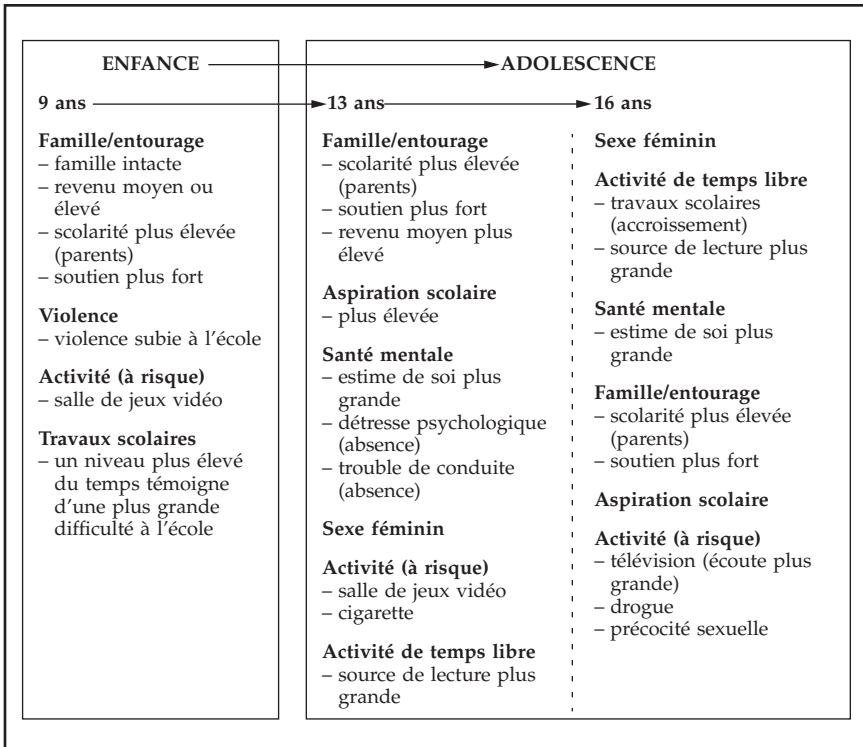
ENFANCE ——— ADOLESCENCE

9 ans ——— 13 ans ——— 16 ans

**Famille/entourage**
– famille intacte
– revenu moyen ou élevé
– scolarité plus élevée (parents)
– soutien plus fort

**Violence**
– violence subie à l'école

**Activité (à risque)**
– salle de jeux vidéo

**Travaux scolaires**
– un niveau plus élevé du temps témoigne d'une plus grande difficulté à l'école

**Famille/entourage**
– scolarité plus élevée (parents)
– soutien plus fort
– revenu moyen plus élevé

**Aspiration scolaire**
– plus élevée

**Santé mentale**
– estime de soi plus grande
– détresse psychologique (absence)
– trouble de conduite (absence)

**Sexe féminin**

**Activité (à risque)**
– salle de jeux vidéo
– cigarette

**Activité de temps libre**
– source de lecture plus grande

**Sexe féminin**

**Activité de temps libre**
– travaux scolaires (accroissement)
– source de lecture plus grande

**Santé mentale**
– estime de soi plus grande

**Famille/entourage**
– scolarité plus élevée (parents)
– soutien plus fort

**Aspiration scolaire**

**Activité (à risque)**
– télévision (écoute plus grande)
– drogue
– précocité sexuelle